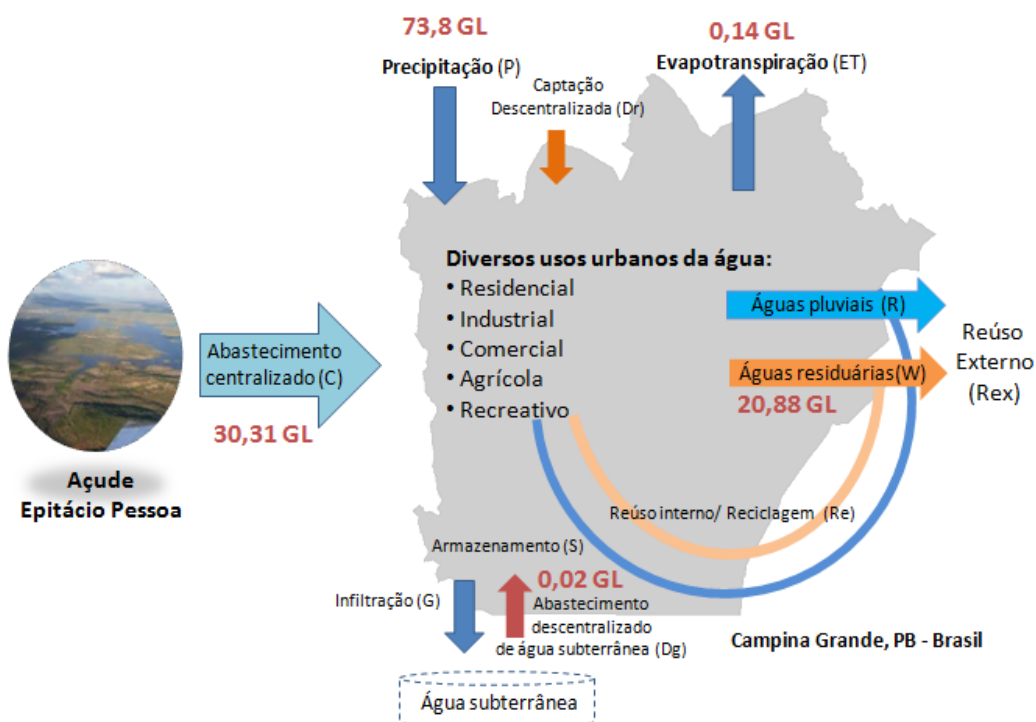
73,8 GL

Precipitação (P)

Captação Descentralizada (Dr)

0,14 GL

Evapotranspiração (ET)

Diversos usos urbanos da água:
• Residencial
• Industrial
• Comercial
• Agrícola
• Recreativo

Águas pluviais (R)

Águas residuárias(W)

20,88 GL

Reúso Externo (Rex)

Abastecimento centralizado (C)

30,31 GL

Açude Epitácio Pessoa

Reúso interno/ Reciclagem (Re)

Armazenamento (S)

0,02 GL

Infiltração (G)

Abastecimento descentralizado de água subterrânea (Dg)

Campina Grande, PB - Brasil

Água subterrânea